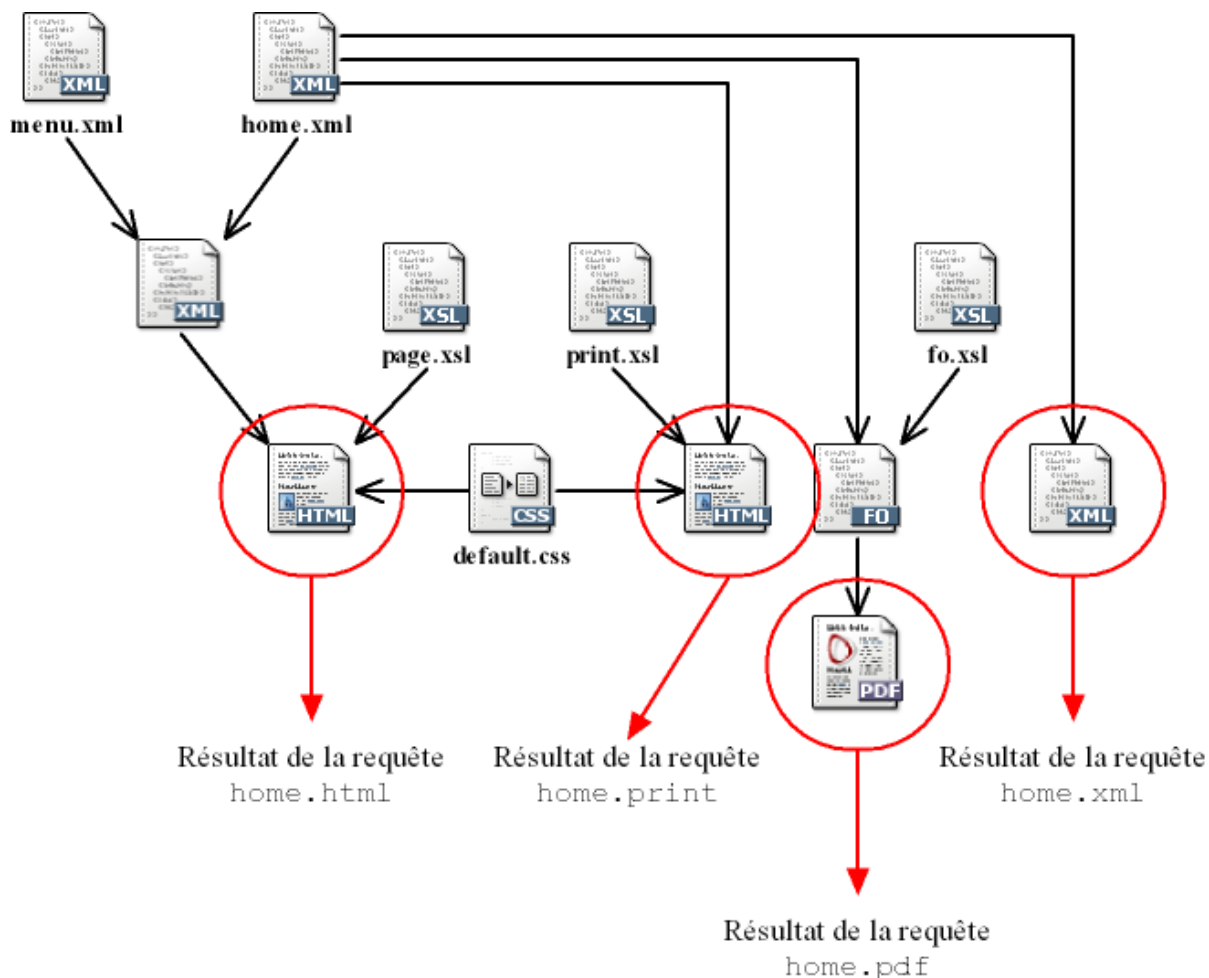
XML
menu.xml

XML
home.xml

XML

XSL
page.xsl

XSL
print.xsl

XSL
fo.xsl

HTML

CSS
default.css

HTML

FO

XML

PDF

Résultat de la requête
home.html

Résultat de la requête
home.print

Résultat de la requête
home.xml

Résultat de la requête
home.pdf